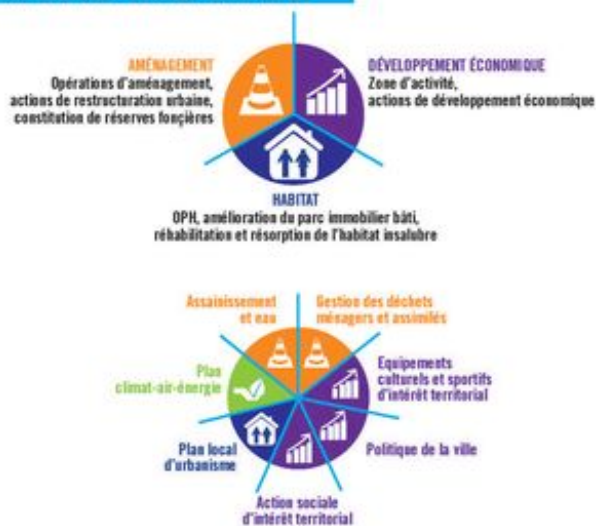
AMÉNAGEMENT
Opérations d'aménagement, actions de restructuration urbaine, constitution de réserves foncières

DÉVELOPPEMENT ÉCONOMIQUE
Zone d'activité, actions de développement économique

HABITAT
OPH, amélioration du parc immobilier bâti, réhabilitation et résorption de l'habitat insalubre

Assainissement et eau

Gestion des déchets ménagers et assimilés

Plan climat-air-énergie

Equipements culturels et sportifs d'intérêt territorial

Plan local d'urbanisme

Politique de la ville

Action sociale d'intérêt territorial